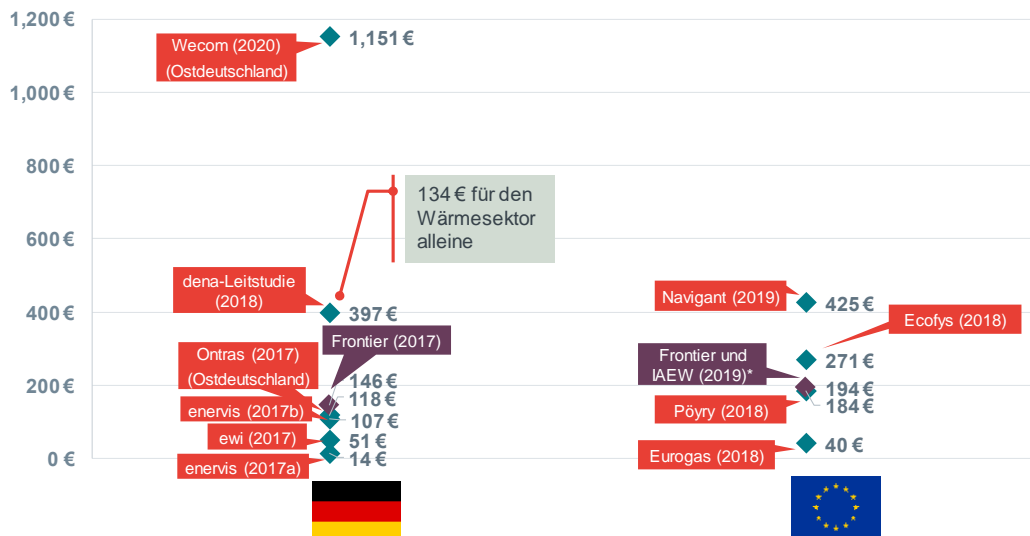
1,200 €
1,000 €
800 €
600 €
400 €
200 €
0 €

Wecom (2020) (Ostdeutschland)
1,151 €

134 € für den Wärmesektor alleine

dena-Leitstudie (2018)
397 €

Frontier (2017)
Ontras (2017) (Ostdeutschland)
146 €
118 €
enervis (2017b)
107 €
ewi (2017)
51 €
enervis (2017a)
14 €

Navigant (2019)
425 €
Ecofys (2018)
271 €
Frontier und IAEW (2019)*
194 €
184 €
Pöyry (2018)
Eurogas (2018)
40 €